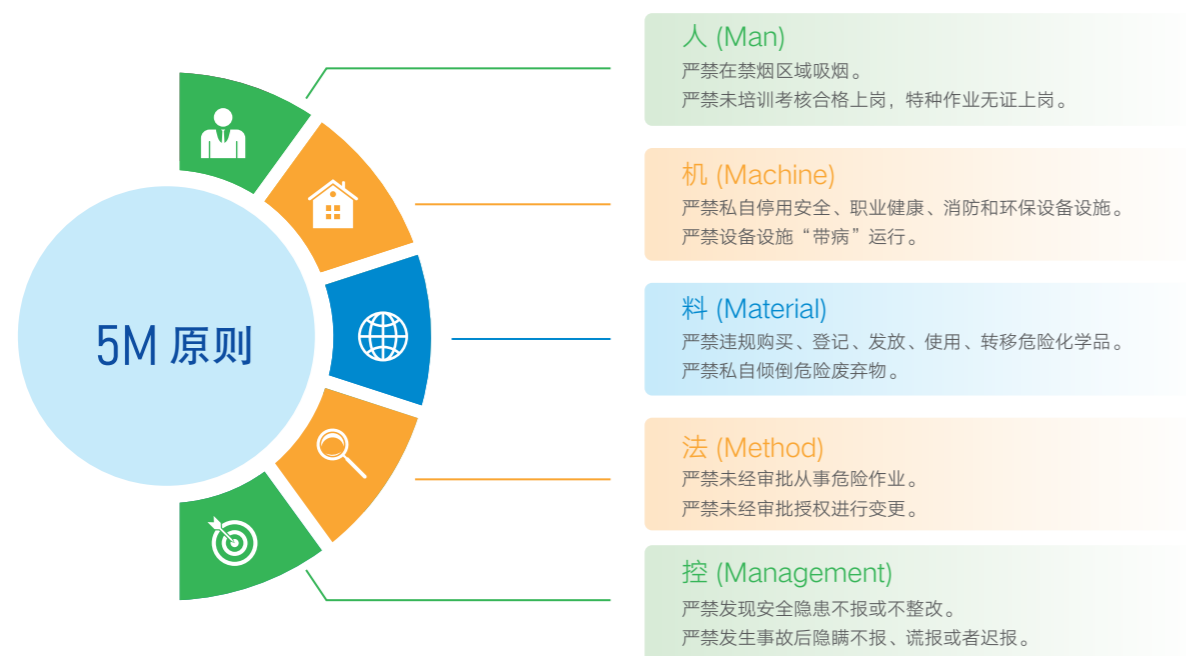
5M 原则

人 (Man)
严禁在禁烟区域吸烟。
严禁未培训考核合格上岗，特种作业无证上岗。

机 (Machine)
严禁私自停用安全、职业健康、消防和环保设备设施。
严禁设备设施“带病”运行。

料 (Material)
严禁违规购买、登记、发放、使用、转移危险化学品。
严禁私自倾倒危险废弃物。

法 (Method)
严禁未经审批从事危险作业。
严禁未经审批授权进行变更。

控 (Management)
严禁发现安全隐患不报或不整改。
严禁发生事故后隐瞒不报、谎报或者迟报。